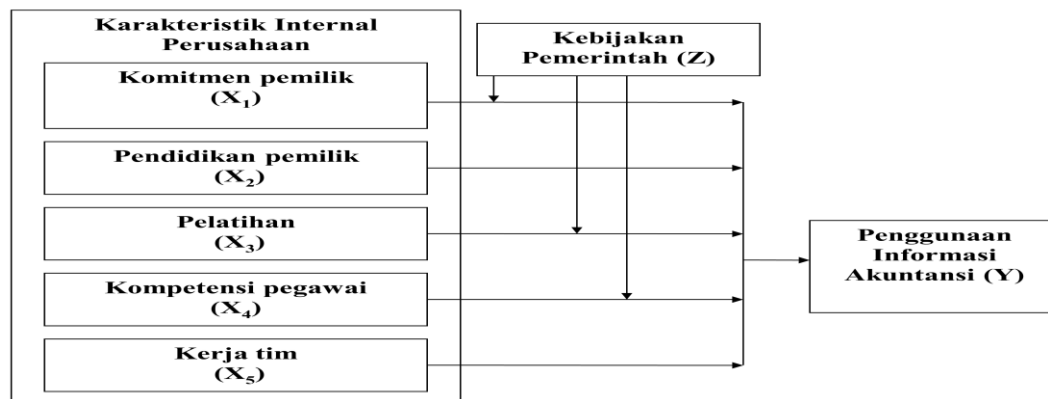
Karakteristik Internal Perusahaan

Komitmen pemilik
($X_1$)

Pendidikan pemilik
($X_2$)

Pelatihan
($X_3$)

Kompetensi pegawai
($X_4$)

Kerja tim
($X_5$)

Kebijakan Pemerintah (Z)

Penggunaan Informasi Akuntansi (Y)